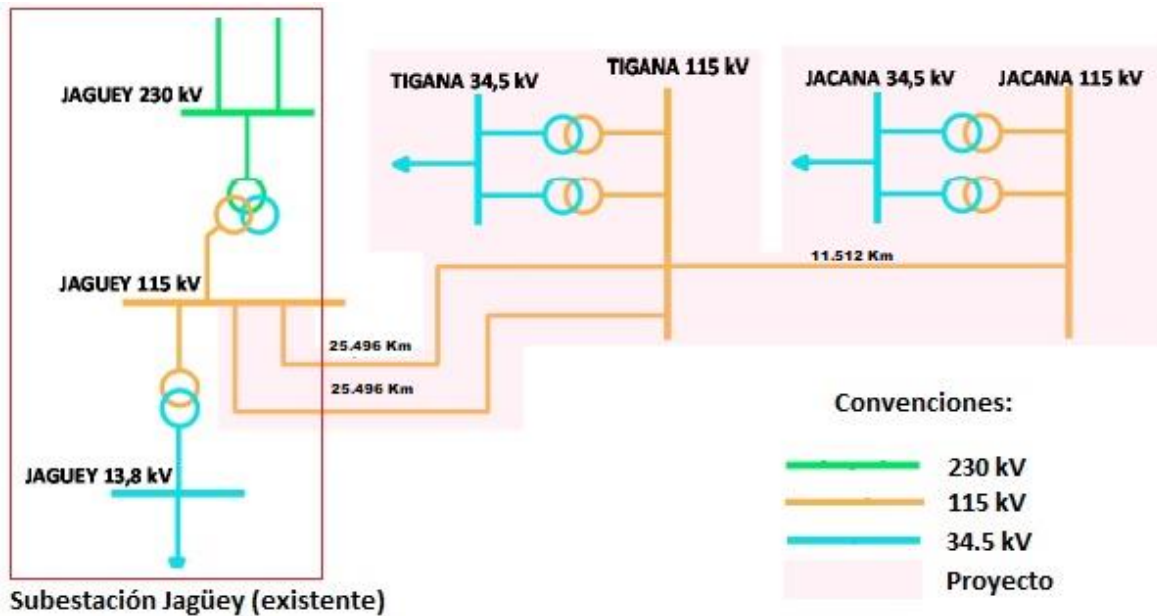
JAGUEY 230 kV

TIGANA 34,5 kV

TIGANA 115 kV

JACANA 34,5 kV

JACANA 115 kV

11.512 Km

JAGUEY 115 kV

25.496 Km

25.496 Km

Convenciones:

JAGUEY 13,8 kV

230 kV

115 kV

34.5 kV

Proyecto

Subestación Jagüey (existente)